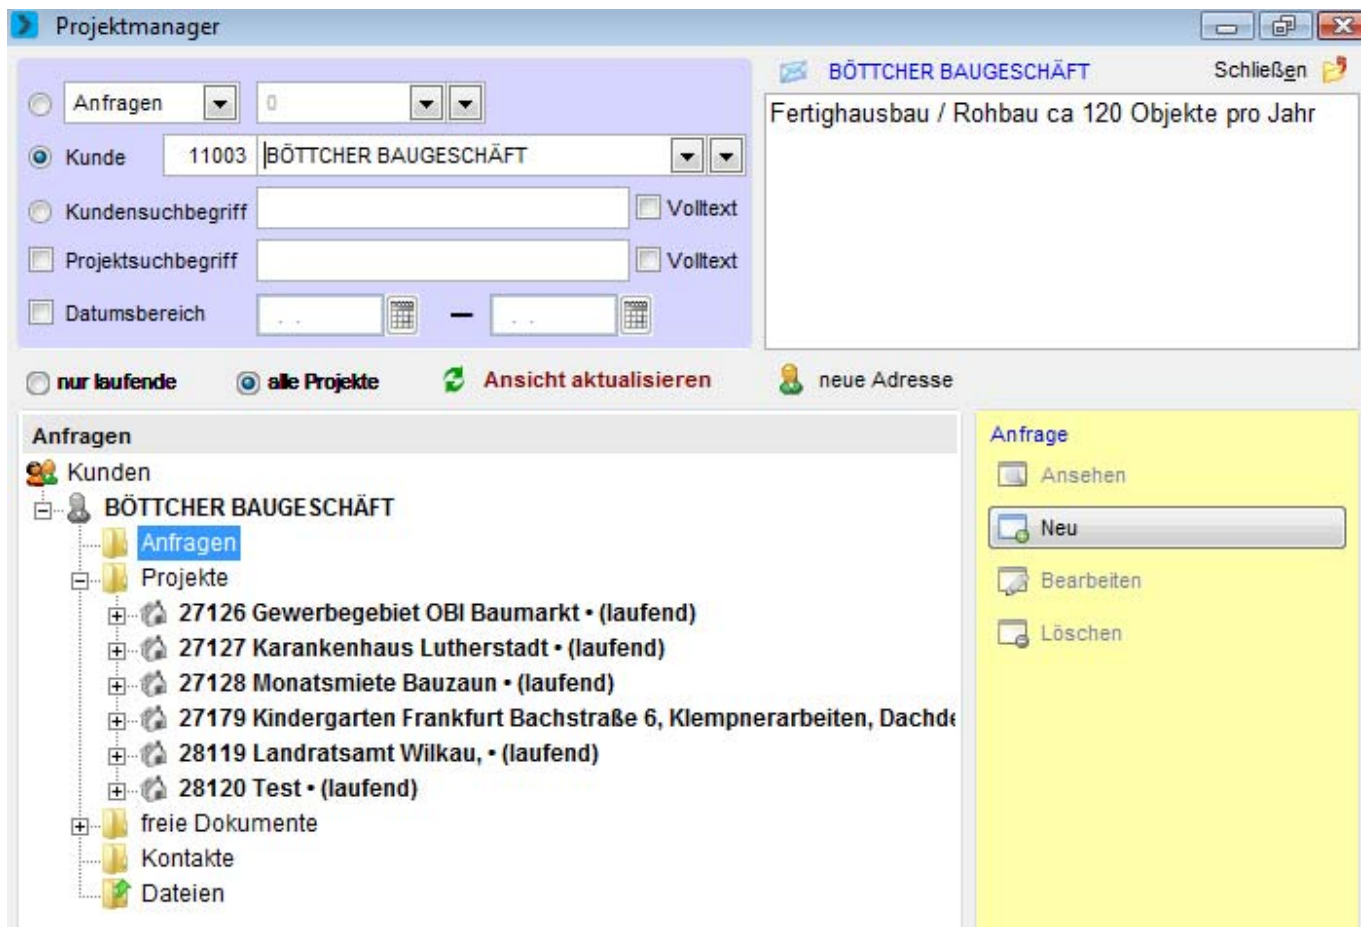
Projektmanager

Anfragen
0
Kunde 11003 BÖTTCHER BAUGESCHÄFT
Kundensuchbegriff
Volltext
Projektsuchbegriff
Volltext
Datumsbereich . . – . .

BÖTTCHER BAUGESCHÄFT
Schließen

Fertighausbau / Rohbau ca 120 Objekte pro Jahr

nur laufende
alle Projekte
Ansicht aktualisieren
neue Adresse

Anfragen
Kunden
BÖTTCHER BAUGESCHÄFT
Anfragen
Projekte
27126 Gewerbegebiet OBI Baumarkt • (laufend)
27127 Karankenhaus Lutherstadt • (laufend)
27128 Monatsmiete Bauzaun • (laufend)
27179 Kindergarten Frankfurt Bachstraße 6, Klempnerarbeiten, Dachd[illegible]
28119 Landratsamt Wilkau, • (laufend)
28120 Test • (laufend)
freie Dokumente
Kontakte
Dateien

Anfrage
Ansehen
Neu
Bearbeiten
Löschen